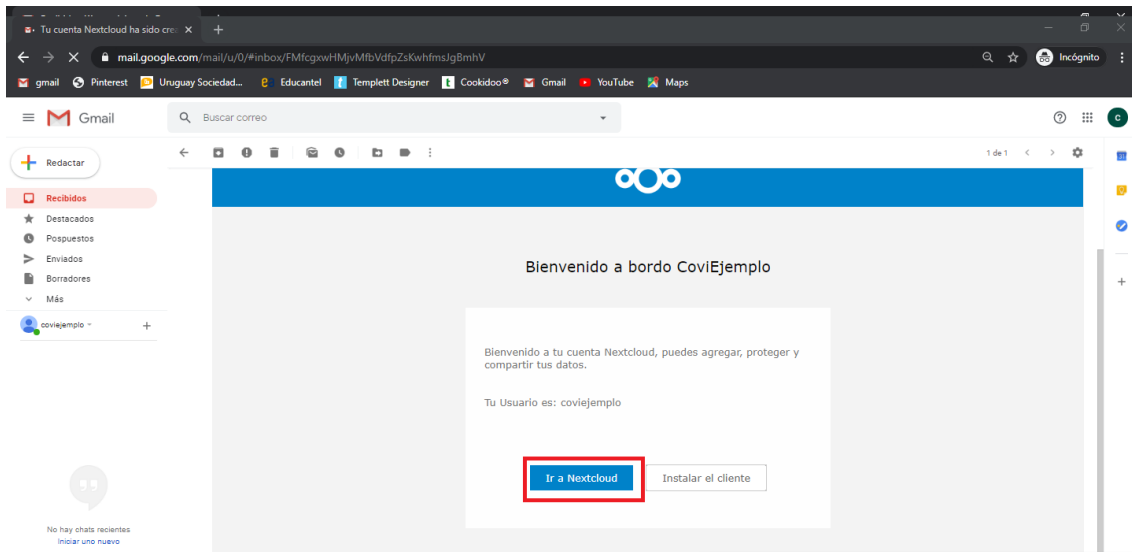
Tu cuenta Nextcloud ha sido cre ×  +

mail.google.com/mail/u/0/#inbox/FMfcgxwHMjvMfbVdfpZsKwhfmsJgBmhV

Incógnito

gmail  Pinterest  Uruguay Sociedad...  Educantel  Templett Designer  Cookidoo®  Gmail  YouTube  Maps

Gmail

Buscar correo

Redactar

Recibidos
Destacados
Pospuestos
Enviados
Borradores
Más

coviejemplo

1 de 1

Bienvenido a bordo CoviEjemplo

Bienvenido a tu cuenta Nextcloud, puedes agregar, proteger y compartir tus datos.

Tu Usuario es: coviejemplo

Ir a Nextcloud

Instalar el cliente

No hay chats recientes
Iniciar uno nuevo